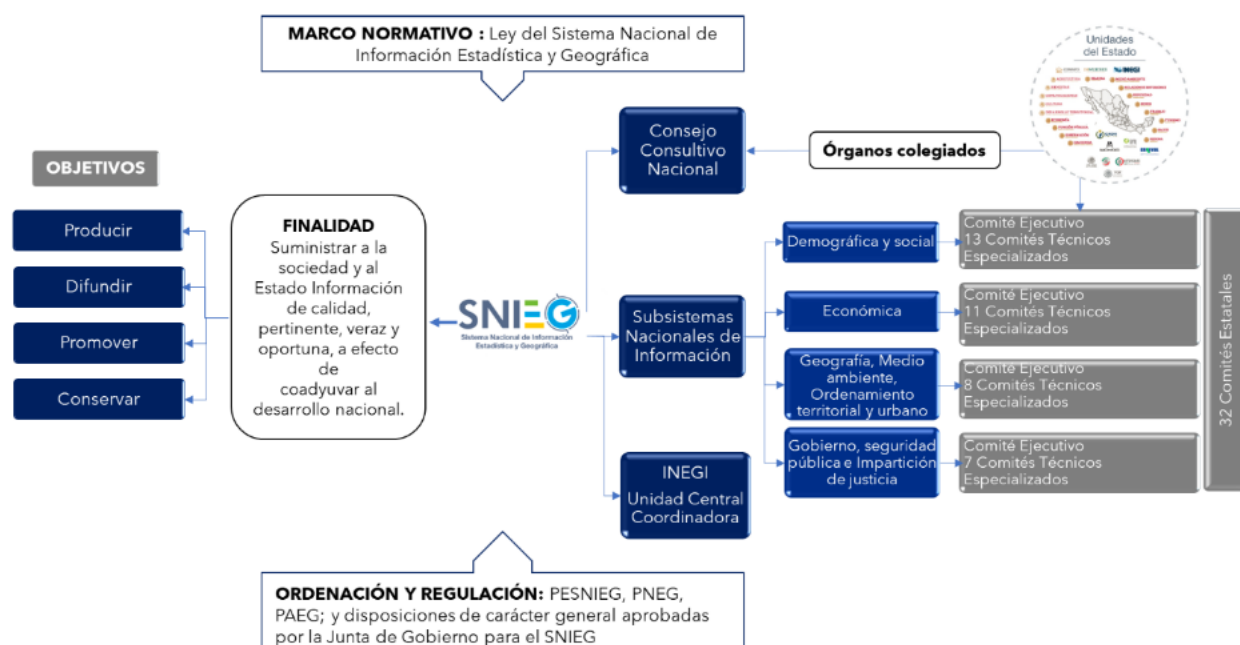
MARCO NORMATIVO : Ley del Sistema Nacional de Información Estadística y Geográfica

Unidades del Estado

OBJETIVOS

Producir

Difundir

Promover

Conservar

FINALIDAD
Suministrar a la sociedad y al Estado Información de calidad, pertinente, veraz y oportuna, a efecto de coadyuvar al desarrollo nacional.

SNIEG
Sistema Nacional de Información Estadística y Geográfica

Consejo Consultivo Nacional

Órganos colegiados

Subsistemas Nacionales de Información

INEGI
Unidad Central Coordinadora

Demográfica y social

Económica

Geografía, Medio ambiente, Ordenamiento territorial y urbano

Gobierno, seguridad pública e Impartición de justicia

Comité Ejecutivo
13 Comités Técnicos Especializados

Comité Ejecutivo
11 Comités Técnicos Especializados

Comité Ejecutivo
8 Comités Técnicos Especializados

Comité Ejecutivo
7 Comités Técnicos Especializados

32 Comités Estatales

ORDENACIÓN Y REGULACIÓN: PESNIEG, PNEG, PAEG; y disposiciones de carácter general aprobadas por la Junta de Gobierno para el SNIEG